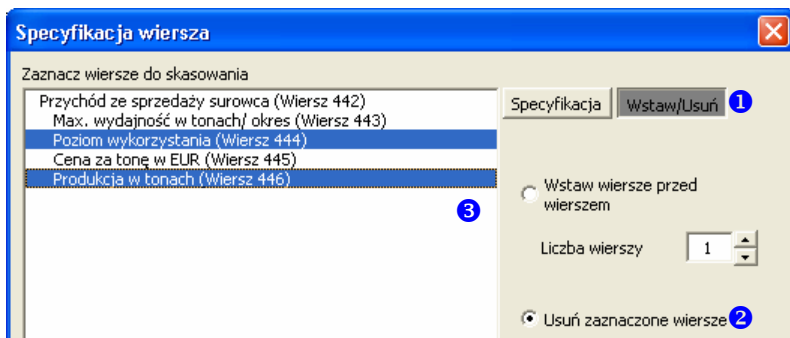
Specyfikacja wiersza

Zaznacz wiersze do skasowania

Przychód ze sprzedaży surowca (Wiersz 442)
Max. wydajność w tonach/ okres (Wiersz 443)
Poziom wykorzystania (Wiersz 444)
Cena za tonę w EUR (Wiersz 445)
Produkcja w tonach (Wiersz 446)

3

Specyfikacja
Wstaw/Usuń
1

Wstaw wiersze przed wierszem

Liczba wierszy 1

Usuń zaznaczone wiersze
2